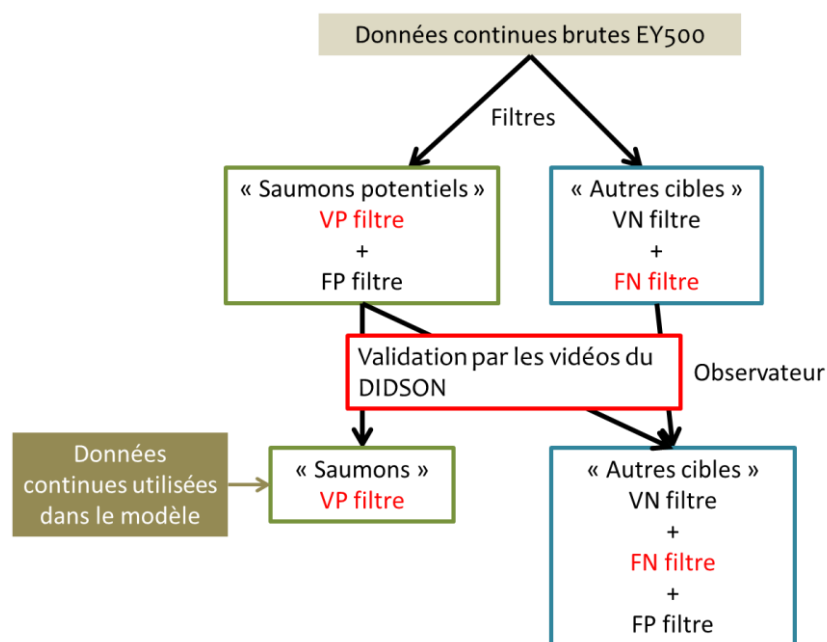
Données continues brutes EY500

Filtres

« Saumons potentiels »
VP filtre
+
FP filtre

« Autres cibles »
VN filtre
+
FN filtre

Validation par les vidéos du DIDSON

Observateur

Données continues utilisées dans le modèle

« Saumons »
VP filtre

« Autres cibles »
VN filtre
+
FN filtre
+
FP filtre